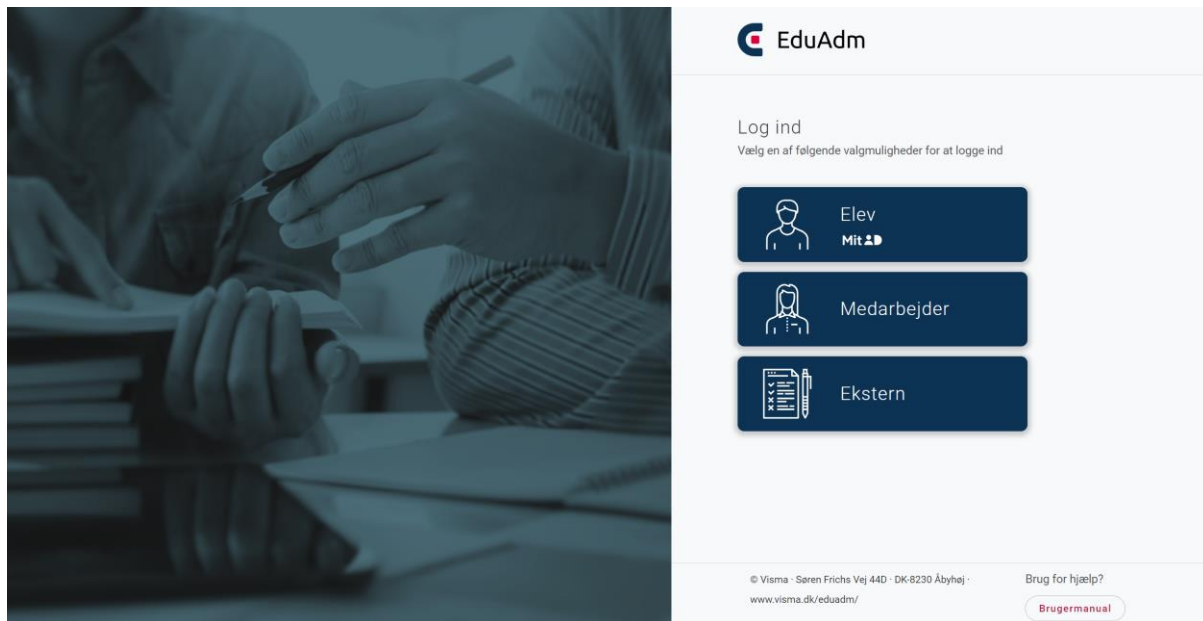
EduAdm

Log ind
Vælg en af følgende valgmuligheder for at logge ind

Elev
MitID

Medarbejder

Ekstern

© Visma · Søren Frichs Vej 44D · DK-8230 Åbyhøj · www.visma.dk/eduadm/

Brug for hjælp?
Brugermanual